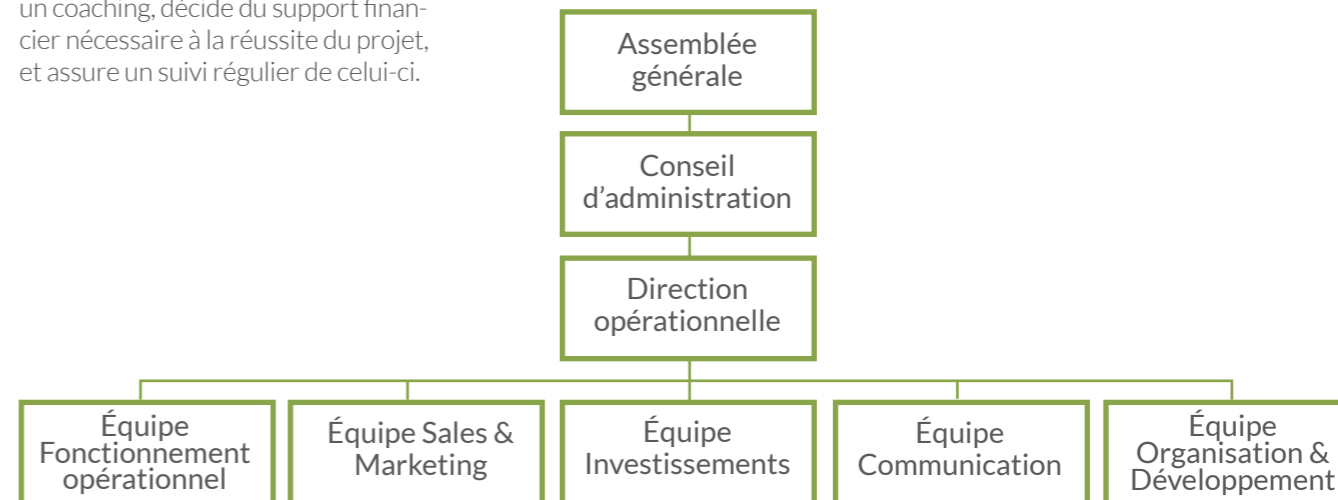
un coaching, décide du support financier nécessaire à la réussite du projet, et assure un suivi régulier de celui-ci.

Assemblée générale

Conseil d'administration

Direction opérationnelle

Équipe Fonctionnement opérationnel

Équipe Sales & Marketing

Équipe Investissements

Équipe Communication

Équipe Organisation & Développement